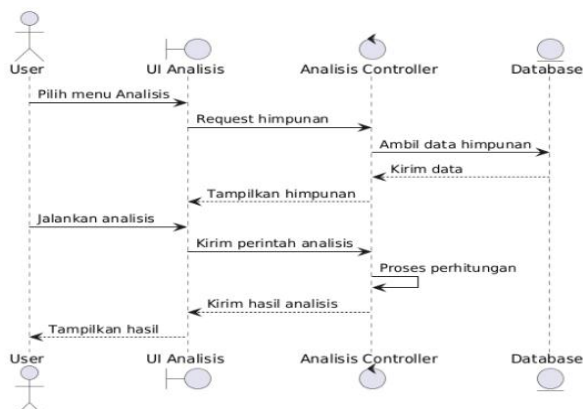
User

UI Analisis

Analisis Controller

Database

Pilih menu Analisis

Request himpunan

Ambil data himpunan

Kirim data

Tampilkan himpunan

Jalankan analisis

Kirim perintah analisis

Proses perhitungan

Kirim hasil analisis

Tampilkan hasil

User

UI Analisis

Analisis Controller

Database